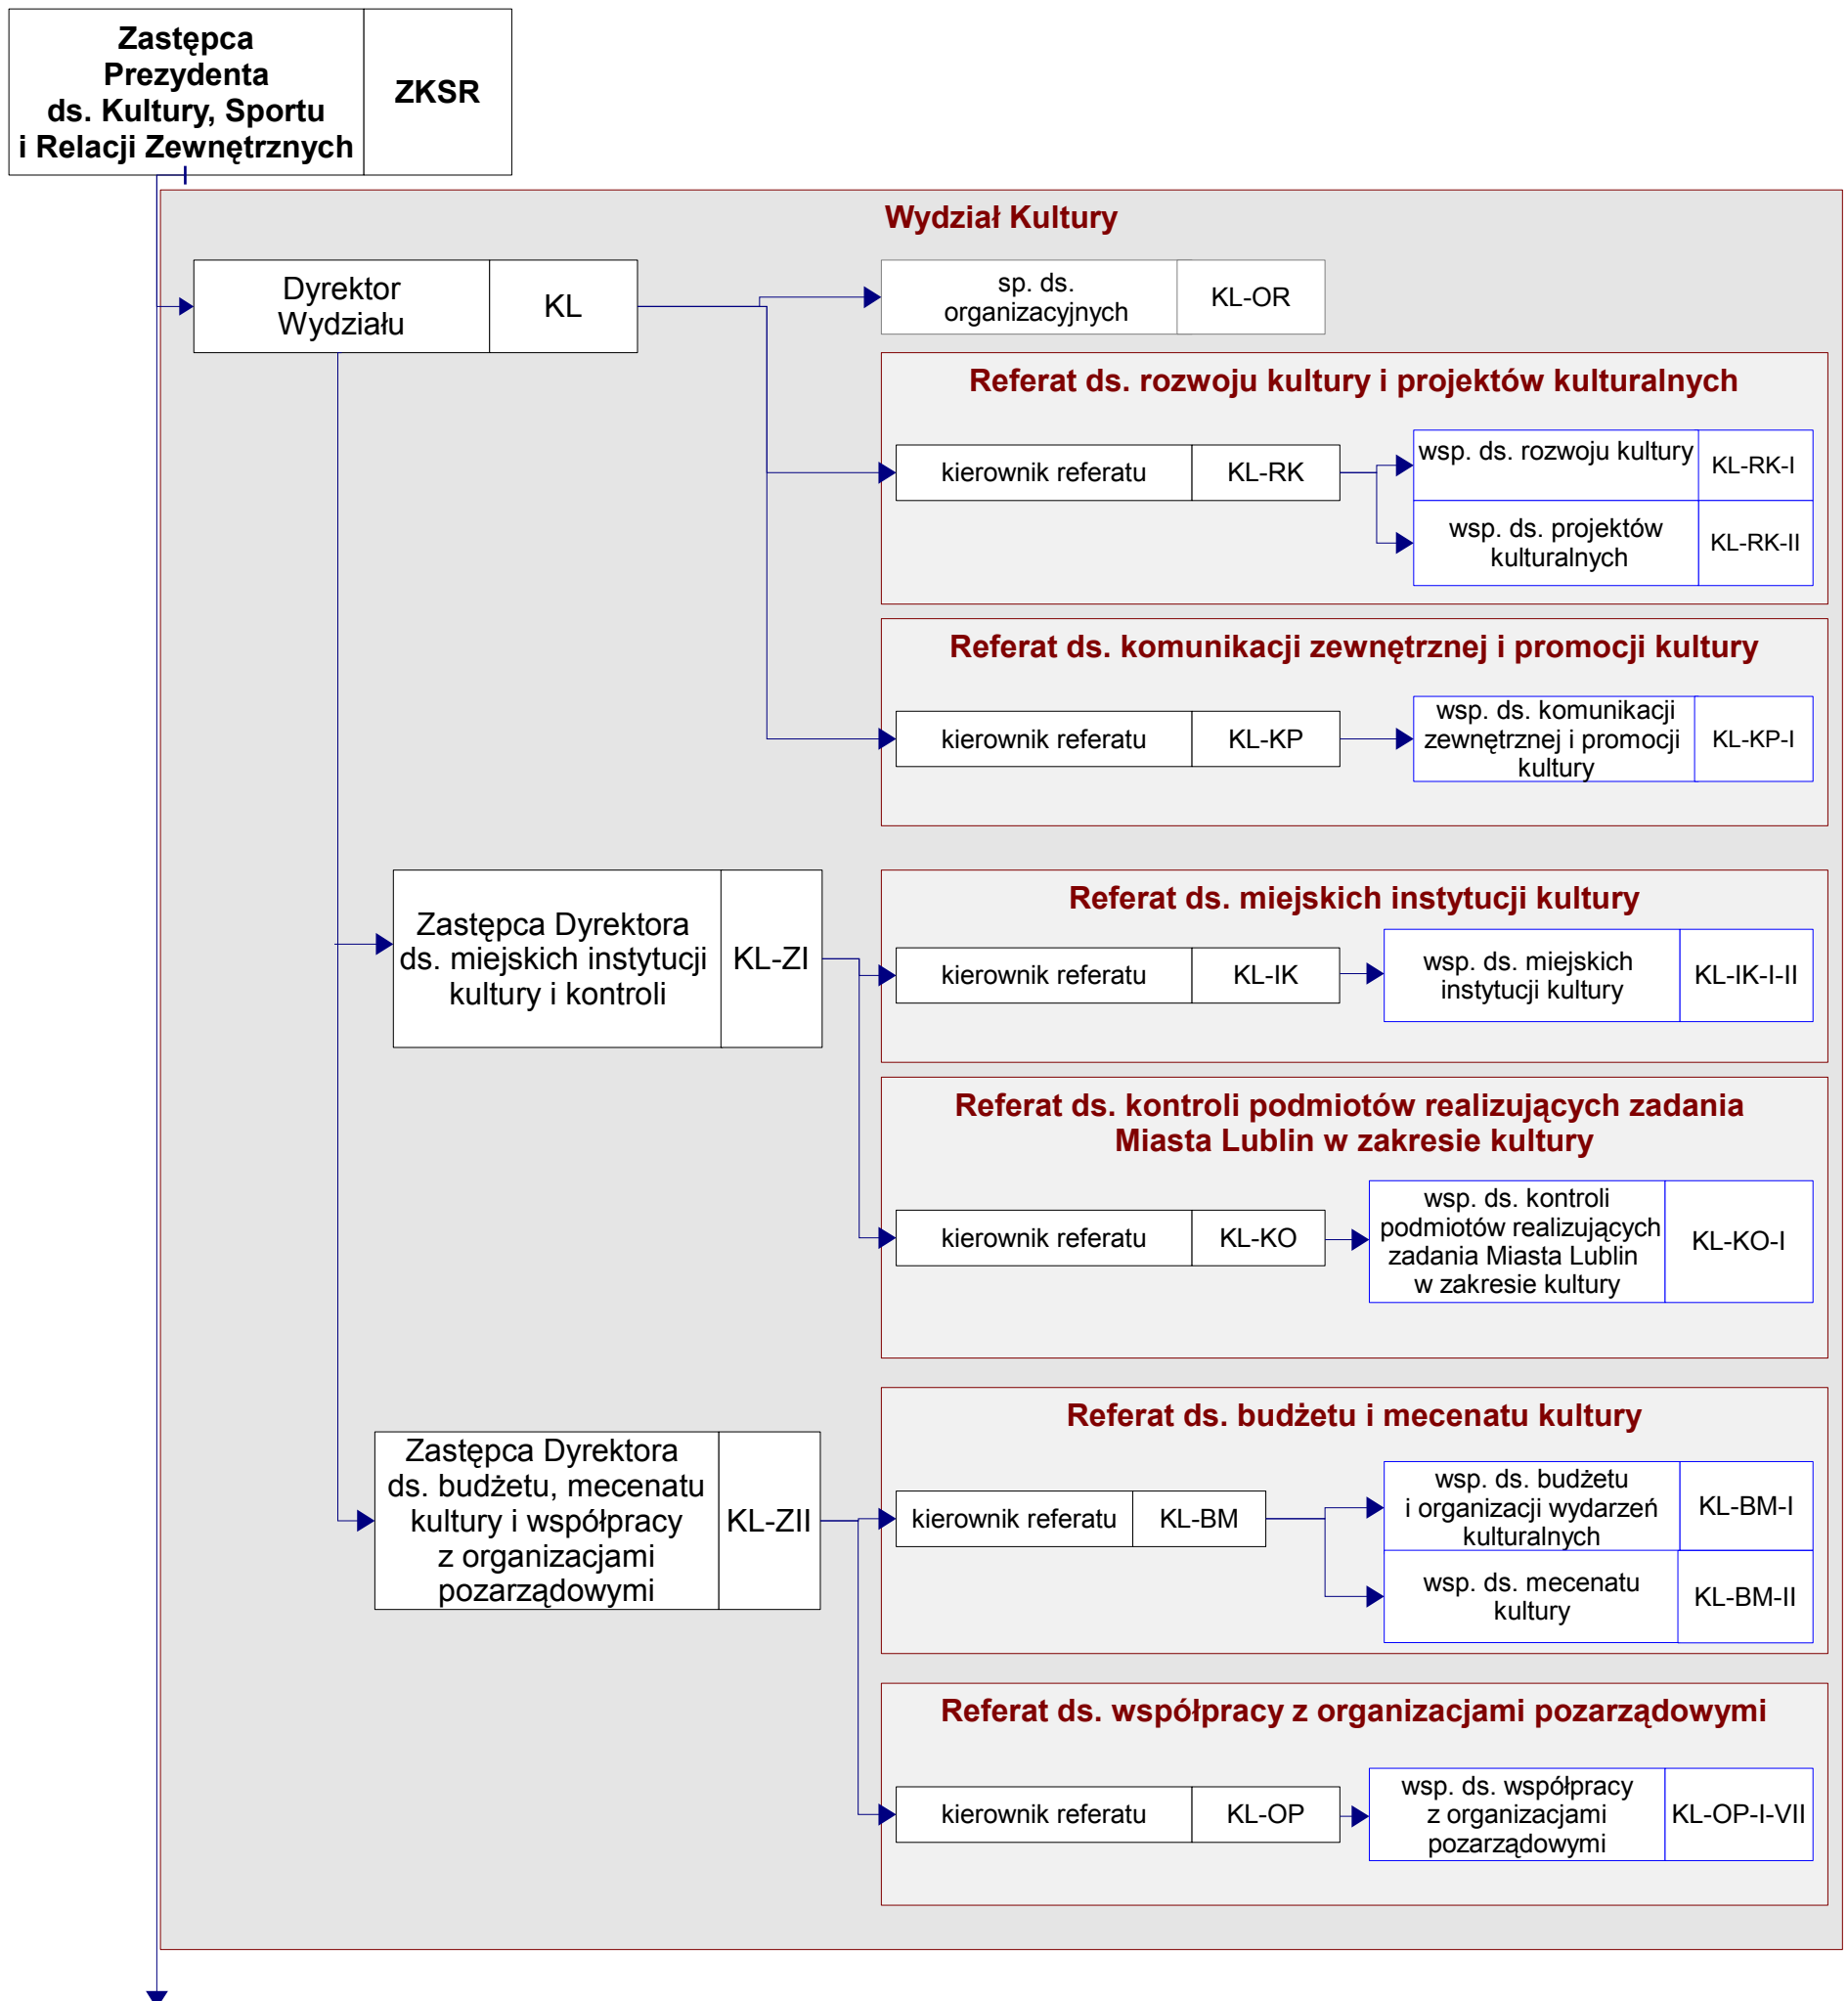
Zastępca Prezydenta ds. Kultury, Sportu i Relacji Zewnętrznych | ZKSR

Wydział Kultury

Dyrektor Wydziału | KL

sp. ds. organizacyjnych | KL-OR

Referat ds. rozwoju kultury i projektów kulturalnych

kierownik referatu | KL-RK

wsp. ds. rozwoju kultury | KL-RK-I

wsp. ds. projektów kulturalnych | KL-RK-II

Referat ds. komunikacji zewnętrznej i promocji kultury

kierownik referatu | KL-KP

wsp. ds. komunikacji zewnętrznej i promocji kultury | KL-KP-I

Zastępca Dyrektora ds. miejskich instytucji kultury i kontroli | KL-ZI

Referat ds. miejskich instytucji kultury

kierownik referatu | KL-IK

wsp. ds. miejskich instytucji kultury | KL-IK-I-II

Referat ds. kontroli podmiotów realizujących zadania Miasta Lublin w zakresie kultury

kierownik referatu | KL-KO

wsp. ds. kontroli podmiotów realizujących zadania Miasta Lublin w zakresie kultury | KL-KO-I

Zastępca Dyrektora ds. budżetu, mecenatu kultury i współpracy z organizacjami pozarządowymi | KL-ZII

Referat ds. budżetu i mecenatu kultury

kierownik referatu | KL-BM

wsp. ds. budżetu i organizacji wydarzeń kulturalnych | KL-BM-I

wsp. ds. mecenatu kultury | KL-BM-II

Referat ds. współpracy z organizacjami pozarządowymi

kierownik referatu | KL-OP

wsp. ds. współpracy z organizacjami pozarządowymi | KL-OP-I-VII